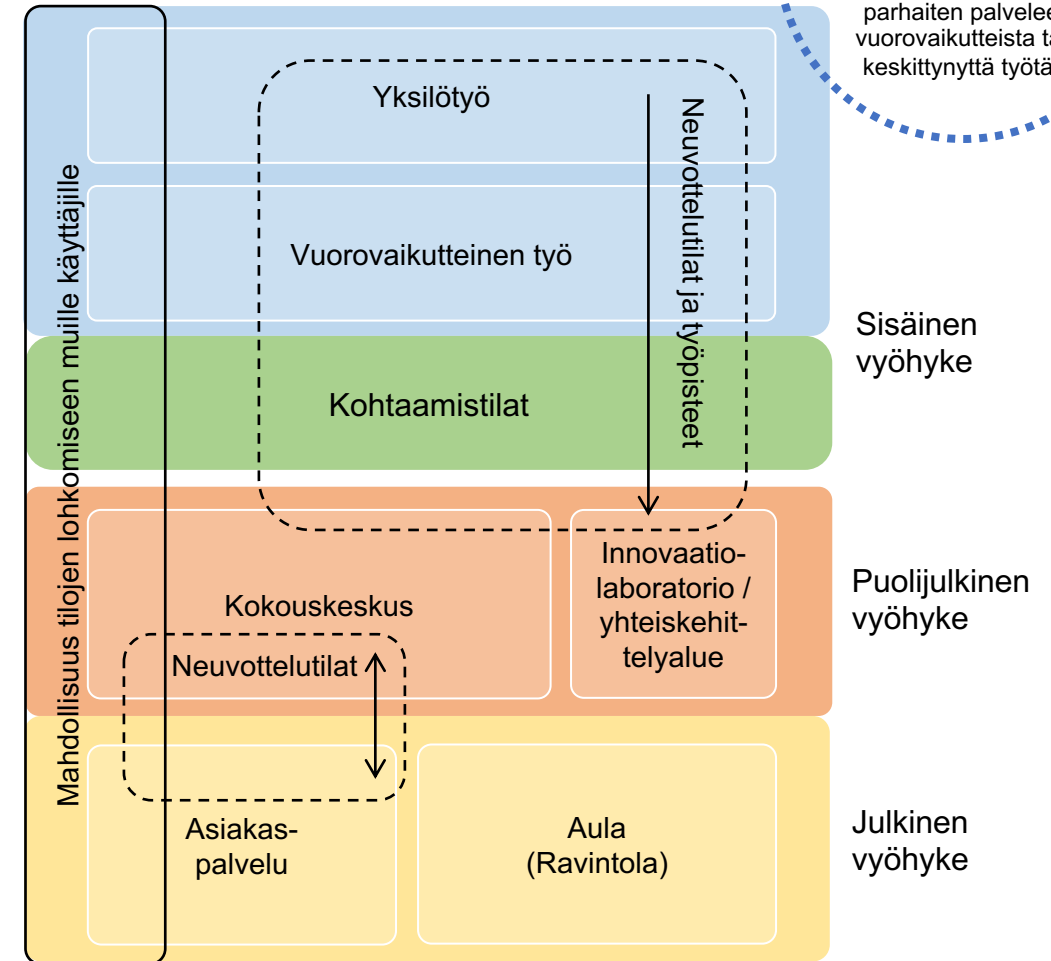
parhaiten palvelee
vuorovaikutteista ta
keskittynyttä työtä

Mahdollisuus tilojen lohkomiseen muille käyttäjille

Yksilötyö

Vuorovaikutteinen työ

Neuvottelutilat ja työpisteet

Sisäinen vyöhyke

Kohtaamistilat

Kokouskeskus

Neuvottelutilat

Innovaatiolaboratorio / yhteiskehittelyalue

Puolijulkinen vyöhyke

Asiakaspalvelu

Aula (Ravintola)

Julkinen vyöhyke